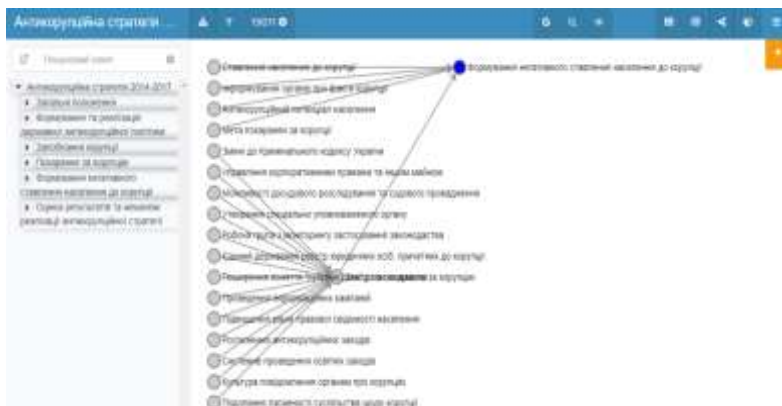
Антикорупційна стратегія ...

Пошуковий запит

Антикорупційна стратегія 2014-2017
Загальні положення
Формування та реалізація державної антикорупційної політики
Запобігання корупції
Покарання за корупцію
Формування негативного ставлення населення до корупції
Оцінка результатів та механізм реалізації антикорупційної стратегії

Ставлення населення до корупції
Формування негативного ставлення населення до корупції
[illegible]
Антикорупційні погляди населення
Мета покарання за корупцію
Зміни до Кримінального кодексу України
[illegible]
Можливості досудового розслідування та судового провадження
Утворення спеціально уповноваженого органу
Робоча група з моніторингу застосування законодавства
Ведення державного реєстру юридичних осіб, притягнених до корупції
Вирішення питання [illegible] за корупцію
Проведення інформаційних кампаній
Підвищення рівня правової свідомості населення
Реалізація антикорупційних заходів
Системне проведення освітніх заходів
Культура повідомлення органам про корупцію
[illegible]